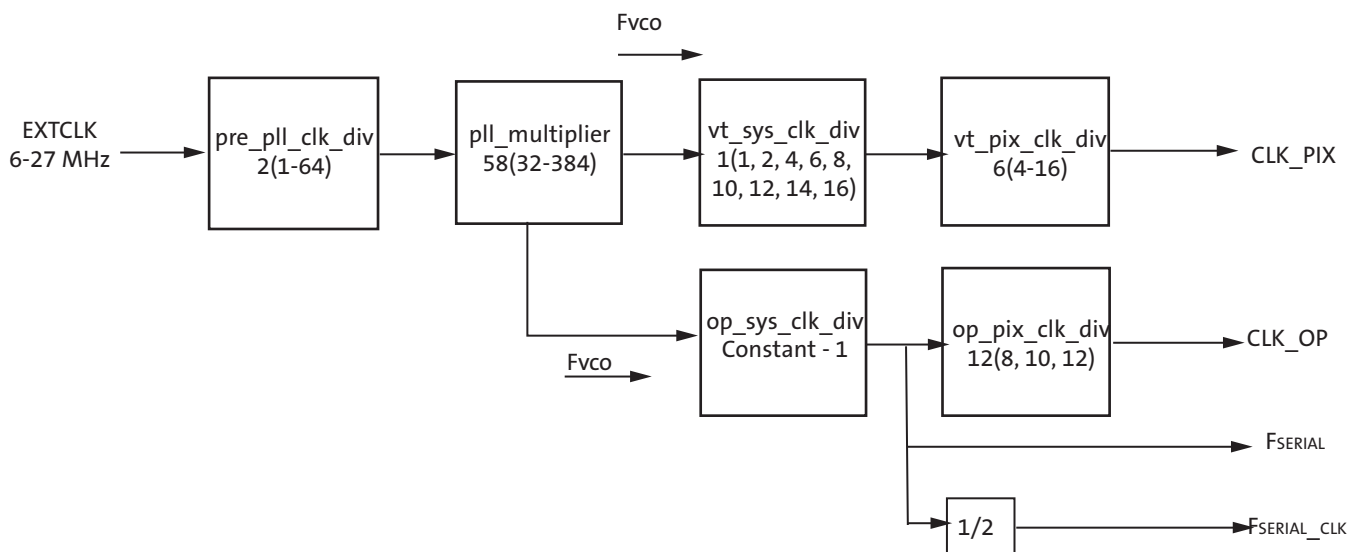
Fvco

EXTCLK
6-27 MHz

pre_pll_clk_div
2(1-64)

pll_multiplier
58(32-384)

vt_sys_clk_div
1(1, 2, 4, 6, 8, 10, 12, 14, 16)

vt_pix_clk_div
6(4-16)

CLK_PIX

op_sys_clk_div
Constant - 1

Fvco

op_pix_clk_div
12(8, 10, 12)

CLK_OP

FSERIAL

1/2

FSERIAL_CLK